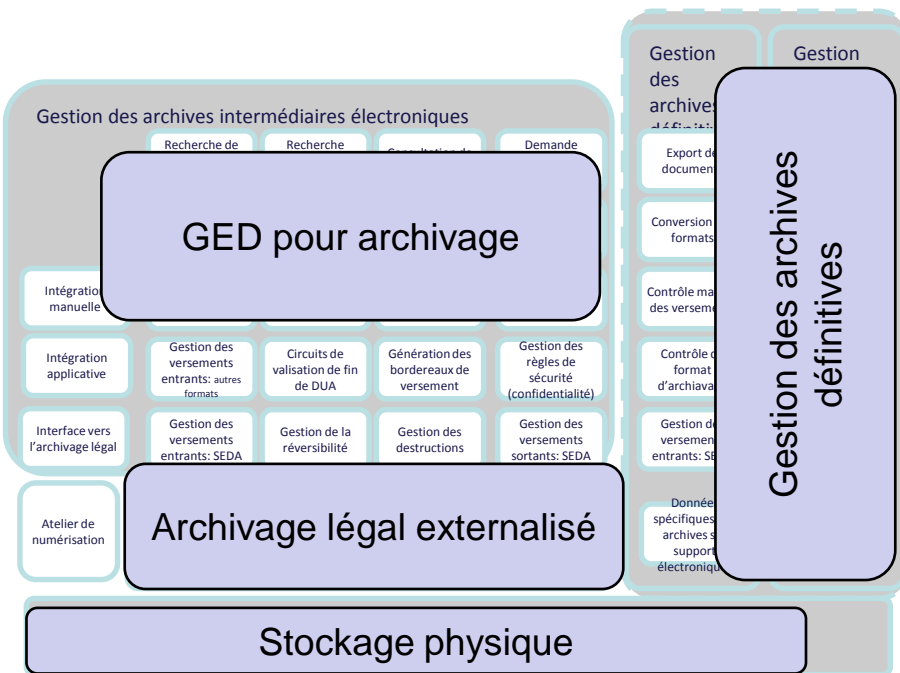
Gestion des archives intermédiaires électroniques

Recherche de

Recherche

Consultation de

Demande

GED pour archivage

Intégration manuelle

Intégration applicative

Gestion des versements entrants: autres formats

Circuits de valisation de fin de DUA

Génération des bordereaux de versement

Gestion des règles de sécurité (confidentialité)

Interface vers l'archivage légal

Gestion des versements entrants: SEDA

Gestion de la réversibilité

Gestion des destructions

Gestion des versements sortants: SEDA

Atelier de numérisation

Archivage légal externalisé

Gestion des archives définitiv

Gestion

Export de documen

Conversion formats

Contrôle ma des versem

Contrôle d format d'archiva

Gestion de versemen entrants: SE

Donnée spécifiques archives s support électroniqu

Gestion des archives définitives

Stockage physique